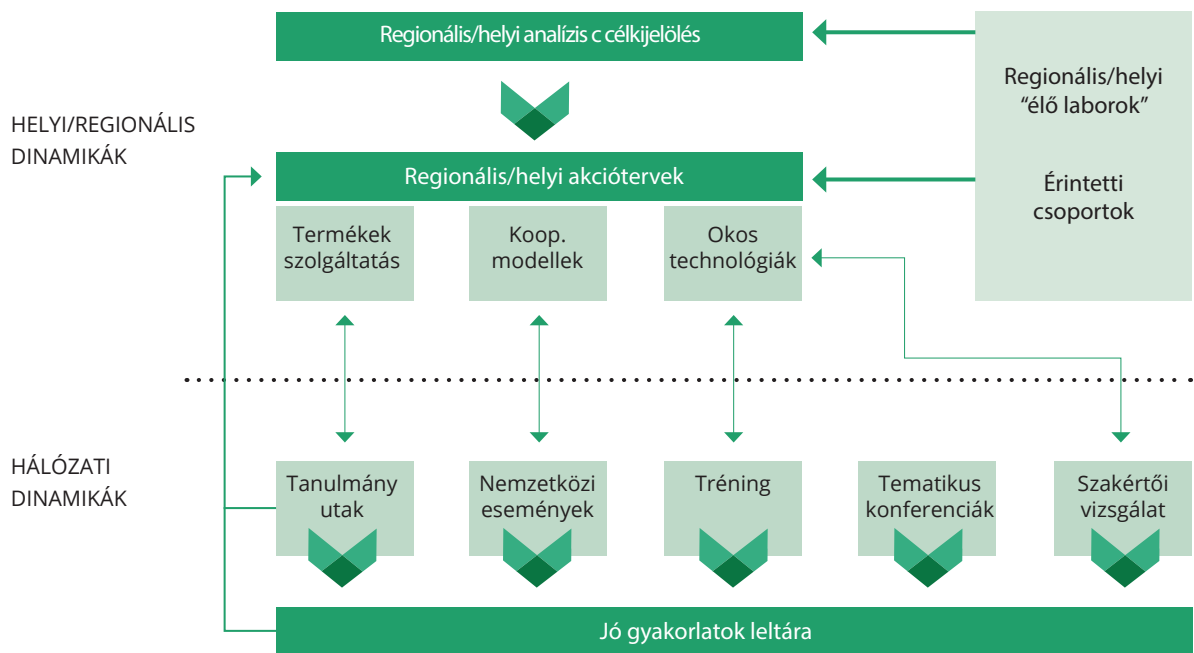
Regionális/helyi analízis c célkijelölés

Regionális/helyi “élő laborok”

Érintetti csoportok

HELYI/REGIONÁLIS DINAMIKÁK

Regionális/helyi akciótervek

Termékek szolgáltatás

Koop. modellek

Okos technológiák

HÁLÓZATI DINAMIKÁK

Tanulmány utak

Nemzetközi események

Tréning

Tematikus konferenciák

Szakértői vizsgálat

Jó gyakorlatok leltára